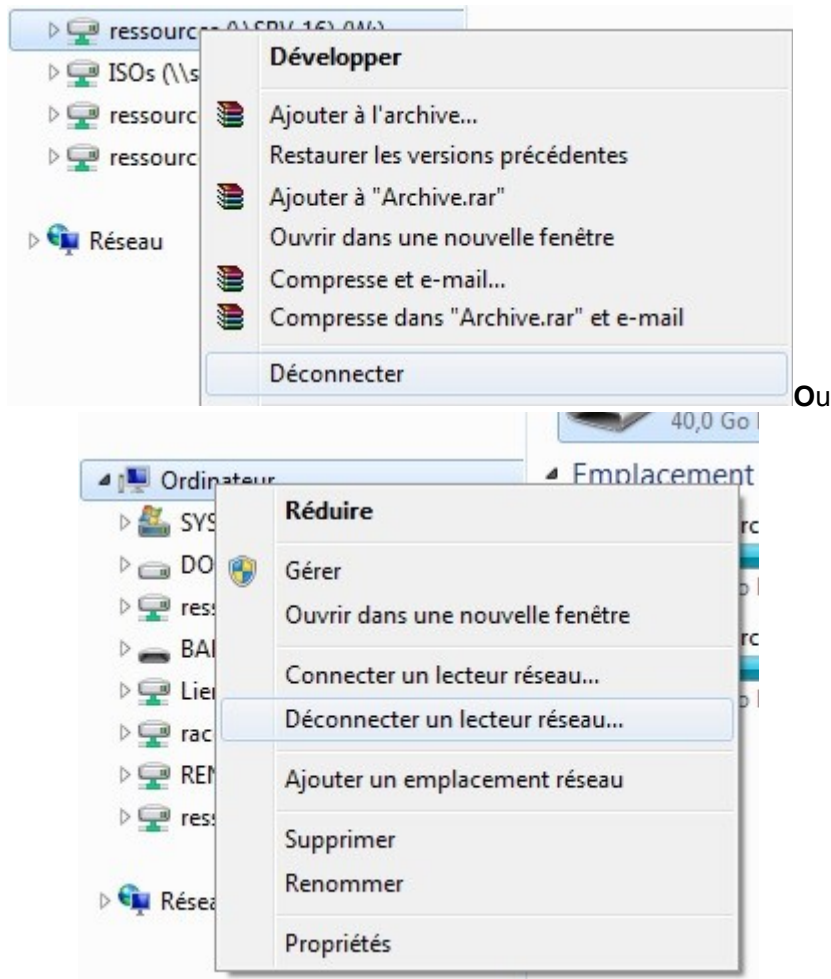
ressourc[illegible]
ISOs (\\s
ressourc
ressourc
Réseau

Développer
Ajouter à l'archive...
Restaurer les versions précédentes
Ajouter à "Archive.rar"
Ouvrir dans une nouvelle fenêtre
Compresse et e-mail...
Compresse dans "Archive.rar" et e-mail
Déconnecter

Ou

40,0 Go l

Ordinateur
SYS
DO
res
BA
Lie
rac
REN
res
Résea

Emplacement

Réduire
Gérer
Ouvrir dans une nouvelle fenêtre
Connecter un lecteur réseau...
Déconnecter un lecteur réseau...
Ajouter un emplacement réseau
Supprimer
Renommer
Propriétés